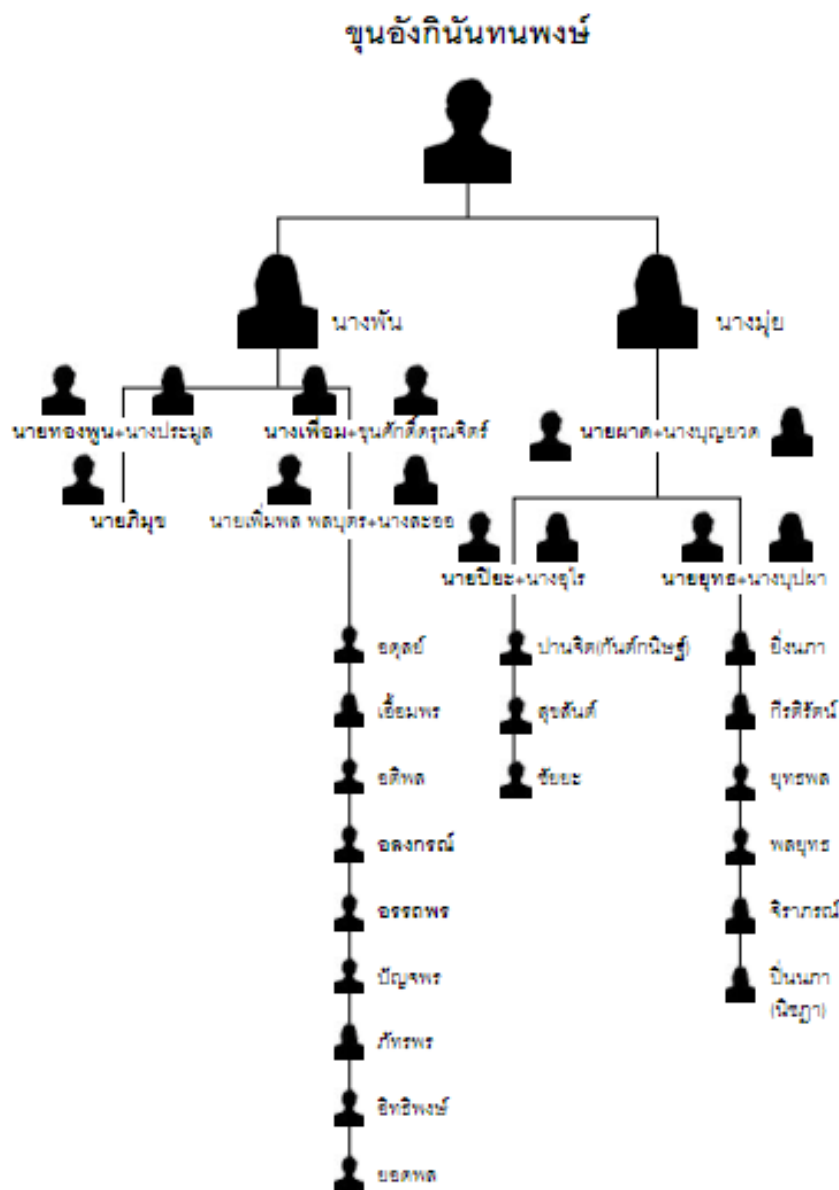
ขุนอังกินันทนพงษ์

นางพัน

นางมุ่ย

นายทองพูน+นางประมูล

นางเพื่อม+ขุนศักดิ์ดรุณจิตร์

นายผาด+นางบุญยวด

นายภิมุข

นายเพิ่มพล พลบุตร+นางละออ

นายปิยะ+นางยุไร

นายยุทธ+นางบุปผา

อตุลย์

เอื้อมพร

อติพล

อลงกรณ์

อรรถพร

ปัญจพร

ภัทรพร

อิทธิพงษ์

ยอดพล

ปานจิต(กันต์กนิษฐ์)

ดุษสันต์

ชัยยะ

ยิ่งนภา

กีรติรัตน์

ยุทธพล

พลยุทธ

จิราภรณ์

ปิ่นนภา (นิรฐา)